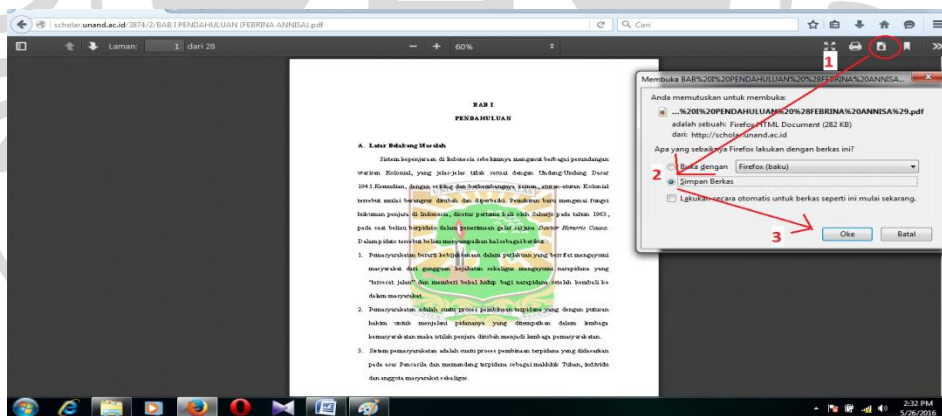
scholar.unand.ac.id/3874/2/BAB I PENDAHULUAN (FEBRINA ANNISA).pdf

Cari

Laman: 1 dari 28

60%

BAB I

PENDAHULUAN

A. Latar Belakang Masalah

Sistem kepenjaraan di Indonesia sebelumnya mengenal berbagai perundangan warisan Kolonial, yang jelas-jelas tidak sesuai dengan Undang-Undang Dasar 1945.Kemudian, dengan seiring dan berkembangnya zaman, aturan-aturan Kolonial tersebut mulai berangsur diubah dan diperbaiki. Pemikiran baru mengenai fungsi hukuman penjara di Indonesia, dicetus pertama kali oleh Sahardjo pada tahun 1963, pada saat beliau berpidato dalam penerimaan gelar sarjana Doctor Honoris Causa. Dalam pidato tersebut beliau menyampaikan hal sebagai berikut:

1. Pemasyarakatan berarti kebijaksanaan dalam perlakuan yang bersifat mengayomi masyarakat dari gangguan kejahatan sekaligus mengayomi narapidana yang "tersesat jalan" dan memberi bekal hidup bagi narapidana setelah kembali ke dalam masyarakat.

2. Pemasyarakatan adalah suatu proses pembinaan terpidana yang dengan putusan hakim untuk menjalani pidananya yang ditempatkan dalam lembaga kemasyarakatan maka istilah penjara diubah menjadi lembaga pemasyarakatan.

3. Sistem pemasyarakatan adalah suatu proses pembinaan terpidana yang didasarkan pada asas Pancasila dan memandang terpidana sebagai makhluk Tuhan, individu dan anggota masyarakat sekaligus.

Membuka BAB%20I%20PENDAHULUAN%20%28FEBRINA%20ANNISA...

Anda memutuskan untuk membuka:

...%20I%20PENDAHULUAN%20%28FEBRINA%20ANNISA%29.pdf

adalah sebuah: Firefox HTML Document (282 KB)

dari: http://scholar.unand.ac.id

Apa yang sebaiknya Firefox lakukan dengan berkas ini?

Buka dengan Firefox (baku)

Simpan Berkas

Lakukan secara otomatis untuk berkas seperti ini mulai sekarang.

Oke Batal

1

2

3

2:32 PM
5/26/2016